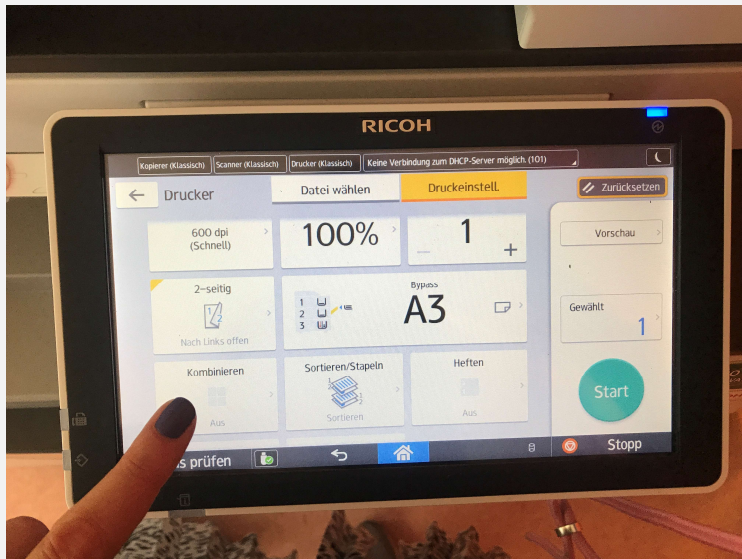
RICOH

Kopierer (Klassisch) Scanner (Klassisch) Drucker (Klassisch) Keine Verbindung zum DHCP-Server möglich. (101)

Drucker

Datei wählen

Druckeinstell.

Zurücksetzen

600 dpi (Schnell)

100%

1

–

+

Vorschau

2-seitig

Nach Links offen

1
2
3

Bypass

A3

Gewählt

1

Kombinieren

Aus

Sortieren/Stapeln

Sortieren

Heften

Aus

Start

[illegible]s prüfen

Stopp